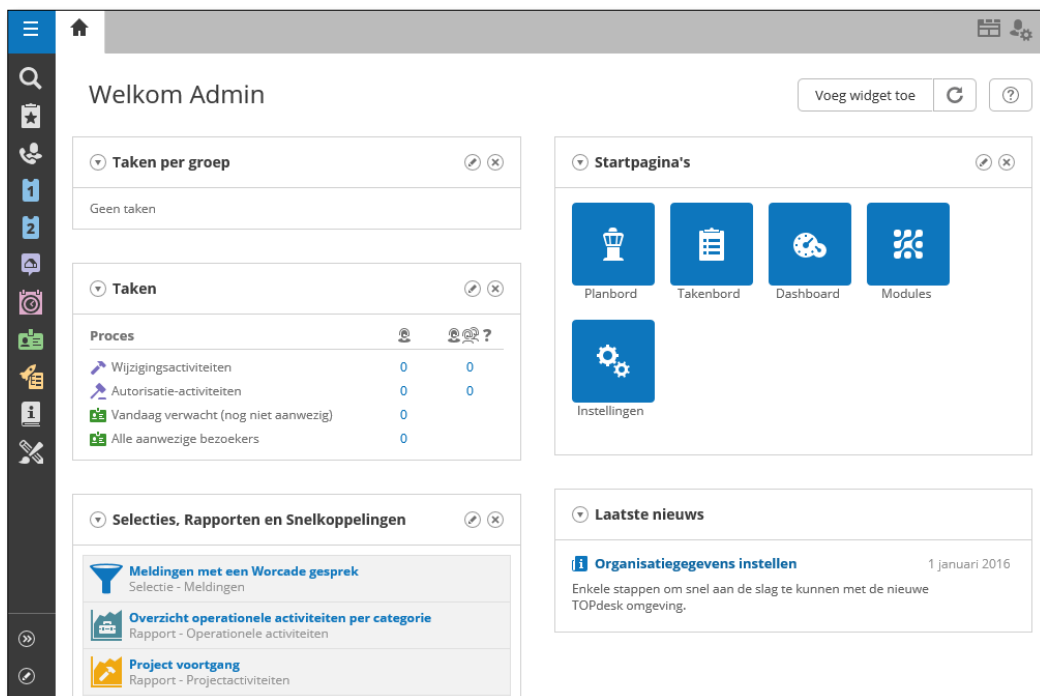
Welkom Admin

Voeg widget toe

Taken per groep

Geen taken

Taken

| Proces | | ? |
|---|---|---|
| Wijzigingsactiviteiten | 0 | 0 |
| Autorisatie-activiteiten | 0 | 0 |
| Vandaag verwacht (nog niet aanwezig) | 0 | |
| Alle aanwezige bezoekers | 0 | |

Selecties, Rapporten en Snelkoppelingen

Meldingen met een Worcade gesprek
Selectie - Meldingen

Overzicht operationele activiteiten per categorie
Rapport - Operationele activiteiten

Project voortgang
Rapport - Projectactiviteiten

Startpagina's

Planbord
Takenbord
Dashboard
Modules
Instellingen

Laatste nieuws

Organisatiegegevens instellen
1 januari 2016
Enkele stappen om snel aan de slag te kunnen met de nieuwe TOPdesk omgeving.